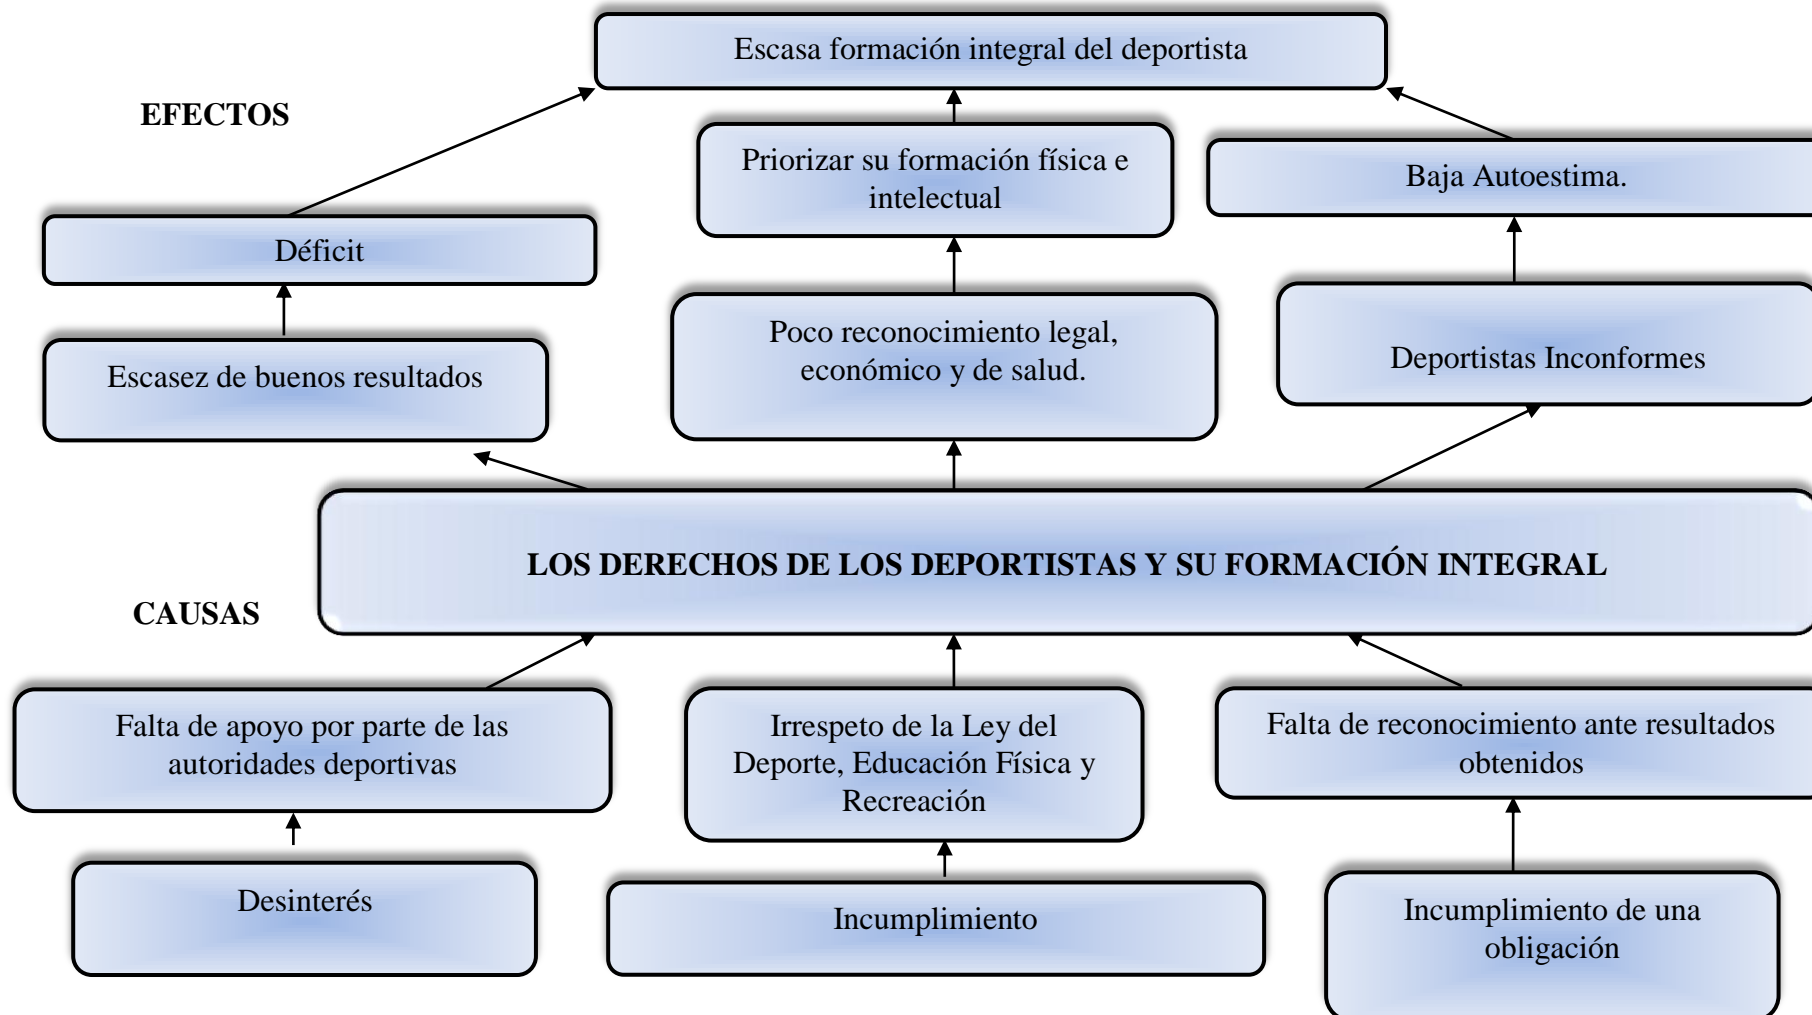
Escasa formación integral del deportista

EFECTOS

Priorizar su formación física e intelectual

Baja Autoestima.

Déficit

Escasez de buenos resultados

Poco reconocimiento legal, económico y de salud.

Deportistas Inconformes

LOS DERECHOS DE LOS DEPORTISTAS Y SU FORMACIÓN INTEGRAL

CAUSAS

Falta de apoyo por parte de las autoridades deportivas

Irrespeto de la Ley del Deporte, Educación Física y Recreación

Falta de reconocimiento ante resultados obtenidos

Desinterés

Incumplimiento

Incumplimiento de una obligación